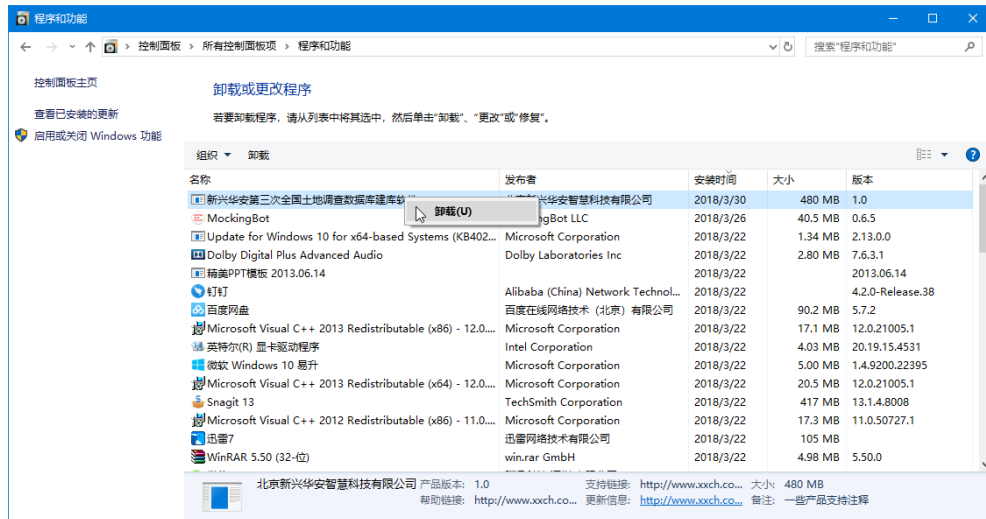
程序和功能

← → ↑ 控制面板 › 所有控制面板项 › 程序和功能

搜索"程序和功能"

控制面板主页

查看已安装的更新

启用或关闭 Windows 功能

卸载或更改程序

若要卸载程序，请从列表中将其选中，然后单击"卸载"、"更改"或"修复"。

组织 ▾ 卸载

| 名称 | 发布者 | 安装时间 | 大小 | 版本 |
|---|---|---|---|---|
| 新兴华安第三次全国土地调查数据库建库软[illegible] | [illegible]兴华安智慧科技有限公司 | 2018/3/30 | 480 MB | 1.0 |
| MockingBot | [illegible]ngBot LLC | 2018/3/26 | 40.5 MB | 0.6.5 |
| Update for Windows 10 for x64-based Systems (KB402... | Microsoft Corporation | 2018/3/22 | 1.34 MB | 2.13.0.0 |
| Dolby Digital Plus Advanced Audio | Dolby Laboratories Inc | 2018/3/22 | 2.80 MB | 7.6.3.1 |
| 精美PPT模板 2013.06.14 | | 2018/3/22 | | 2013.06.14 |
| 钉钉 | Alibaba (China) Network Technol... | 2018/3/22 | | 4.2.0-Release.38 |
| 百度网盘 | 百度在线网络技术（北京）有限公司 | 2018/3/22 | 90.2 MB | 5.7.2 |
| Microsoft Visual C++ 2013 Redistributable (x86) - 12.0.... | Microsoft Corporation | 2018/3/22 | 17.1 MB | 12.0.21005.1 |
| 英特尔(R) 显卡驱动程序 | Intel Corporation | 2018/3/22 | 4.03 MB | 20.19.15.4531 |
| 微软 Windows 10 易升 | Microsoft Corporation | 2018/3/22 | 5.00 MB | 1.4.9200.22395 |
| Microsoft Visual C++ 2013 Redistributable (x64) - 12.0.... | Microsoft Corporation | 2018/3/22 | 20.5 MB | 12.0.21005.1 |
| Snagit 13 | TechSmith Corporation | 2018/3/22 | 417 MB | 13.1.4.8008 |
| Microsoft Visual C++ 2012 Redistributable (x86) - 11.0.... | Microsoft Corporation | 2018/3/22 | 17.3 MB | 11.0.50727.1 |
| 迅雷7 | 迅雷网络技术有限公司 | 2018/3/22 | 105 MB | |
| WinRAR 5.50 (32-位) | win.rar GmbH | 2018/3/22 | 4.98 MB | 5.50.0 |

卸载(U)

北京新兴华安智慧科技有限公司 产品版本: 1.0 支持链接: http://www.xxch.co... 大小: 480 MB
帮助链接: http://www.xxch.co... 更新信息: http://www.xxch.co... 备注: 一些产品支持注释